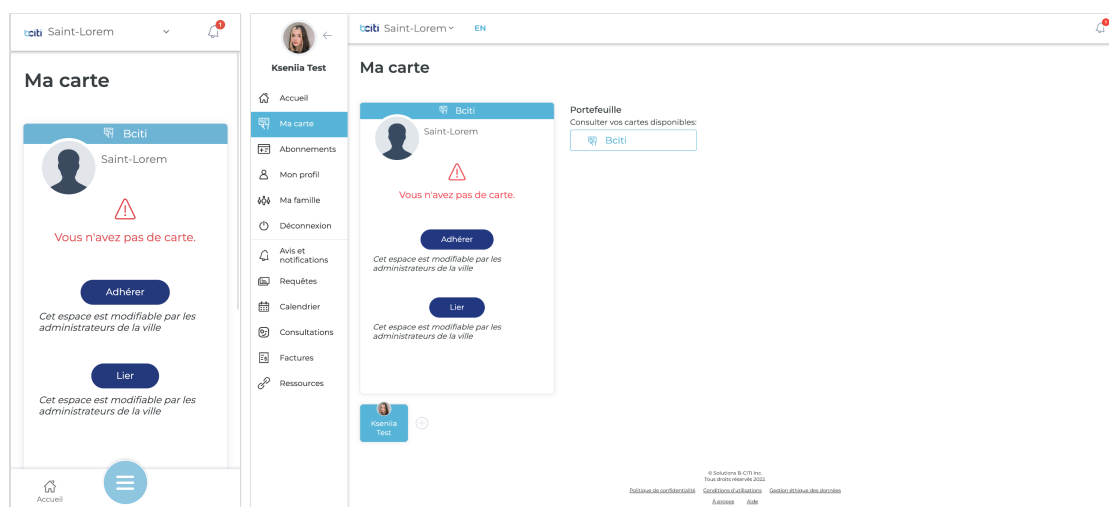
bciti Saint-Lorem

1

Ma carte

Bciti

Saint-Lorem

Vous n'avez pas de carte.

Adhérer

Cet espace est modifiable par les administrateurs de la ville

Lier

Cet espace est modifiable par les administrateurs de la ville

Accueil

Kseniia Test

Accueil
Ma carte
Abonnements
Mon profil
Ma famille
Déconnexion
Avis et notifications
Requêtes
Calendrier
Consultations
Factures
Ressources

bciti Saint-Lorem EN

Ma carte

Bciti

Saint-Lorem

Vous n'avez pas de carte.

Adhérer

Cet espace est modifiable par les administrateurs de la ville

Lier

Cet espace est modifiable par les administrateurs de la ville

Kseniia Test

Portefeuille
Consulter vos cartes disponibles:

Bciti

© Solutions B-CITI inc.
Tous droits réservés 2022
Politique de confidentialité Conditions d'utilisations Gestion éthique des données
À propos Aide